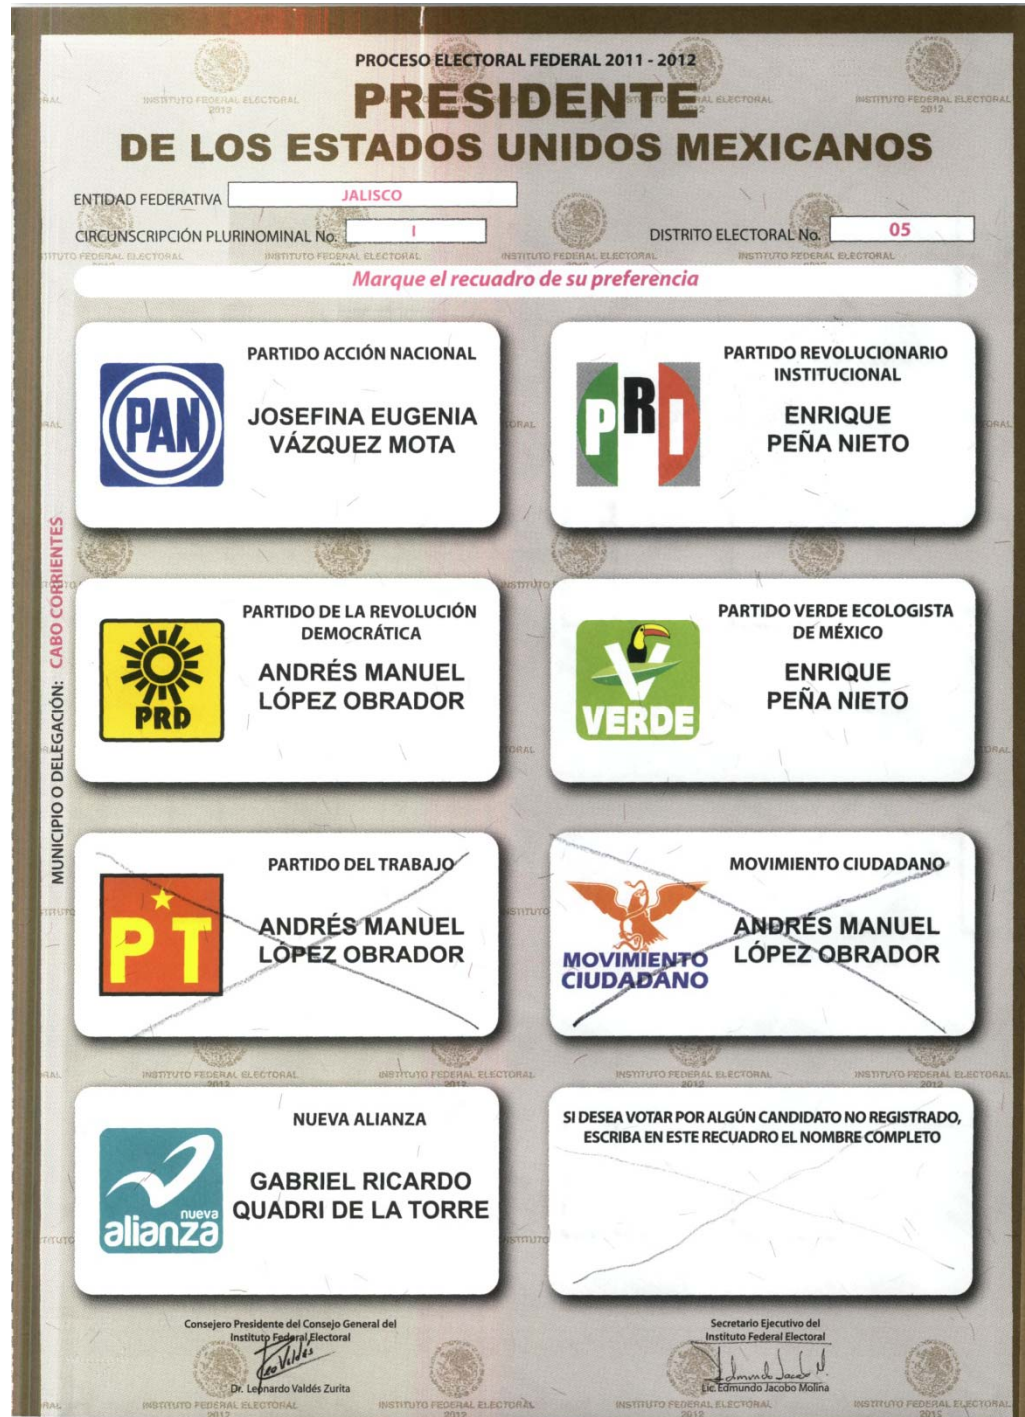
PROCESO ELECTORAL FEDERAL 2011 - 2012
PRESIDENTE
DE LOS ESTADOS UNIDOS MEXICANOS

ENTIDAD FEDERATIVA JALISCO
CIRCUNSCRIPCIÓN PLURINOMINAL No. I
DISTRITO ELECTORAL No. 05

Marque el recuadro de su preferencia

MUNICIPIO O DELEGACIÓN: CABO CORRIENTES

PAN
PARTIDO ACCIÓN NACIONAL
JOSEFINA EUGENIA VÁZQUEZ MOTA

PRI
PARTIDO REVOLUCIONARIO INSTITUCIONAL
ENRIQUE PEÑA NIETO

PRD
PARTIDO DE LA REVOLUCIÓN DEMOCRÁTICA
ANDRÉS MANUEL LÓPEZ OBRADOR

VERDE
PARTIDO VERDE ECOLOGISTA DE MÉXICO
ENRIQUE PEÑA NIETO

PT
PARTIDO DEL TRABAJO
ANDRÉS MANUEL LÓPEZ OBRADOR

MOVIMIENTO CIUDADANO
MOVIMIENTO CIUDADANO
ANDRÉS MANUEL LÓPEZ OBRADOR

nueva alianza
NUEVA ALIANZA
GABRIEL RICARDO QUADRI DE LA TORRE

SI DESEA VOTAR POR ALGÚN CANDIDATO NO REGISTRADO, ESCRIBA EN ESTE RECUADRO EL NOMBRE COMPLETO

Consejero Presidente del Consejo General del Instituto Federal Electoral
Dr. Leonardo Valdés Zurita

Secretario Ejecutivo del Instituto Federal Electoral
Lic. Edmundo Jacobo Molina

INSTITUTO FEDERAL ELECTORAL 2012